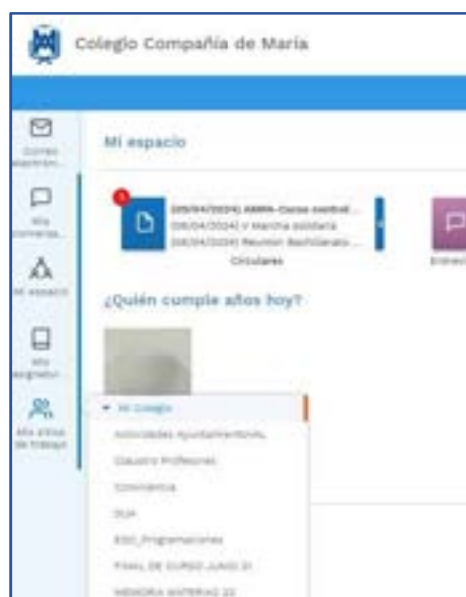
Colegio Compañía de María

Correo electrón...

Mis conversa...

Mi espacio

Mis asignatur...

Mis sitios de trabajo

Mi espacio

1

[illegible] AMPA-Curso control...
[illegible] V Marcha solidaria
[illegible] Reunión Bachillerato...
Circulares

Entrev...

¿Quién cumple años hoy?

▾ Mi Colegio

Actividades Ayuntamiento...

Claustro Profesores

Convivencia

DUA

ESO_Programaciones

FINAL DE CURSO JUNIO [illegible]

MEMORIA MATERIAS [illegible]